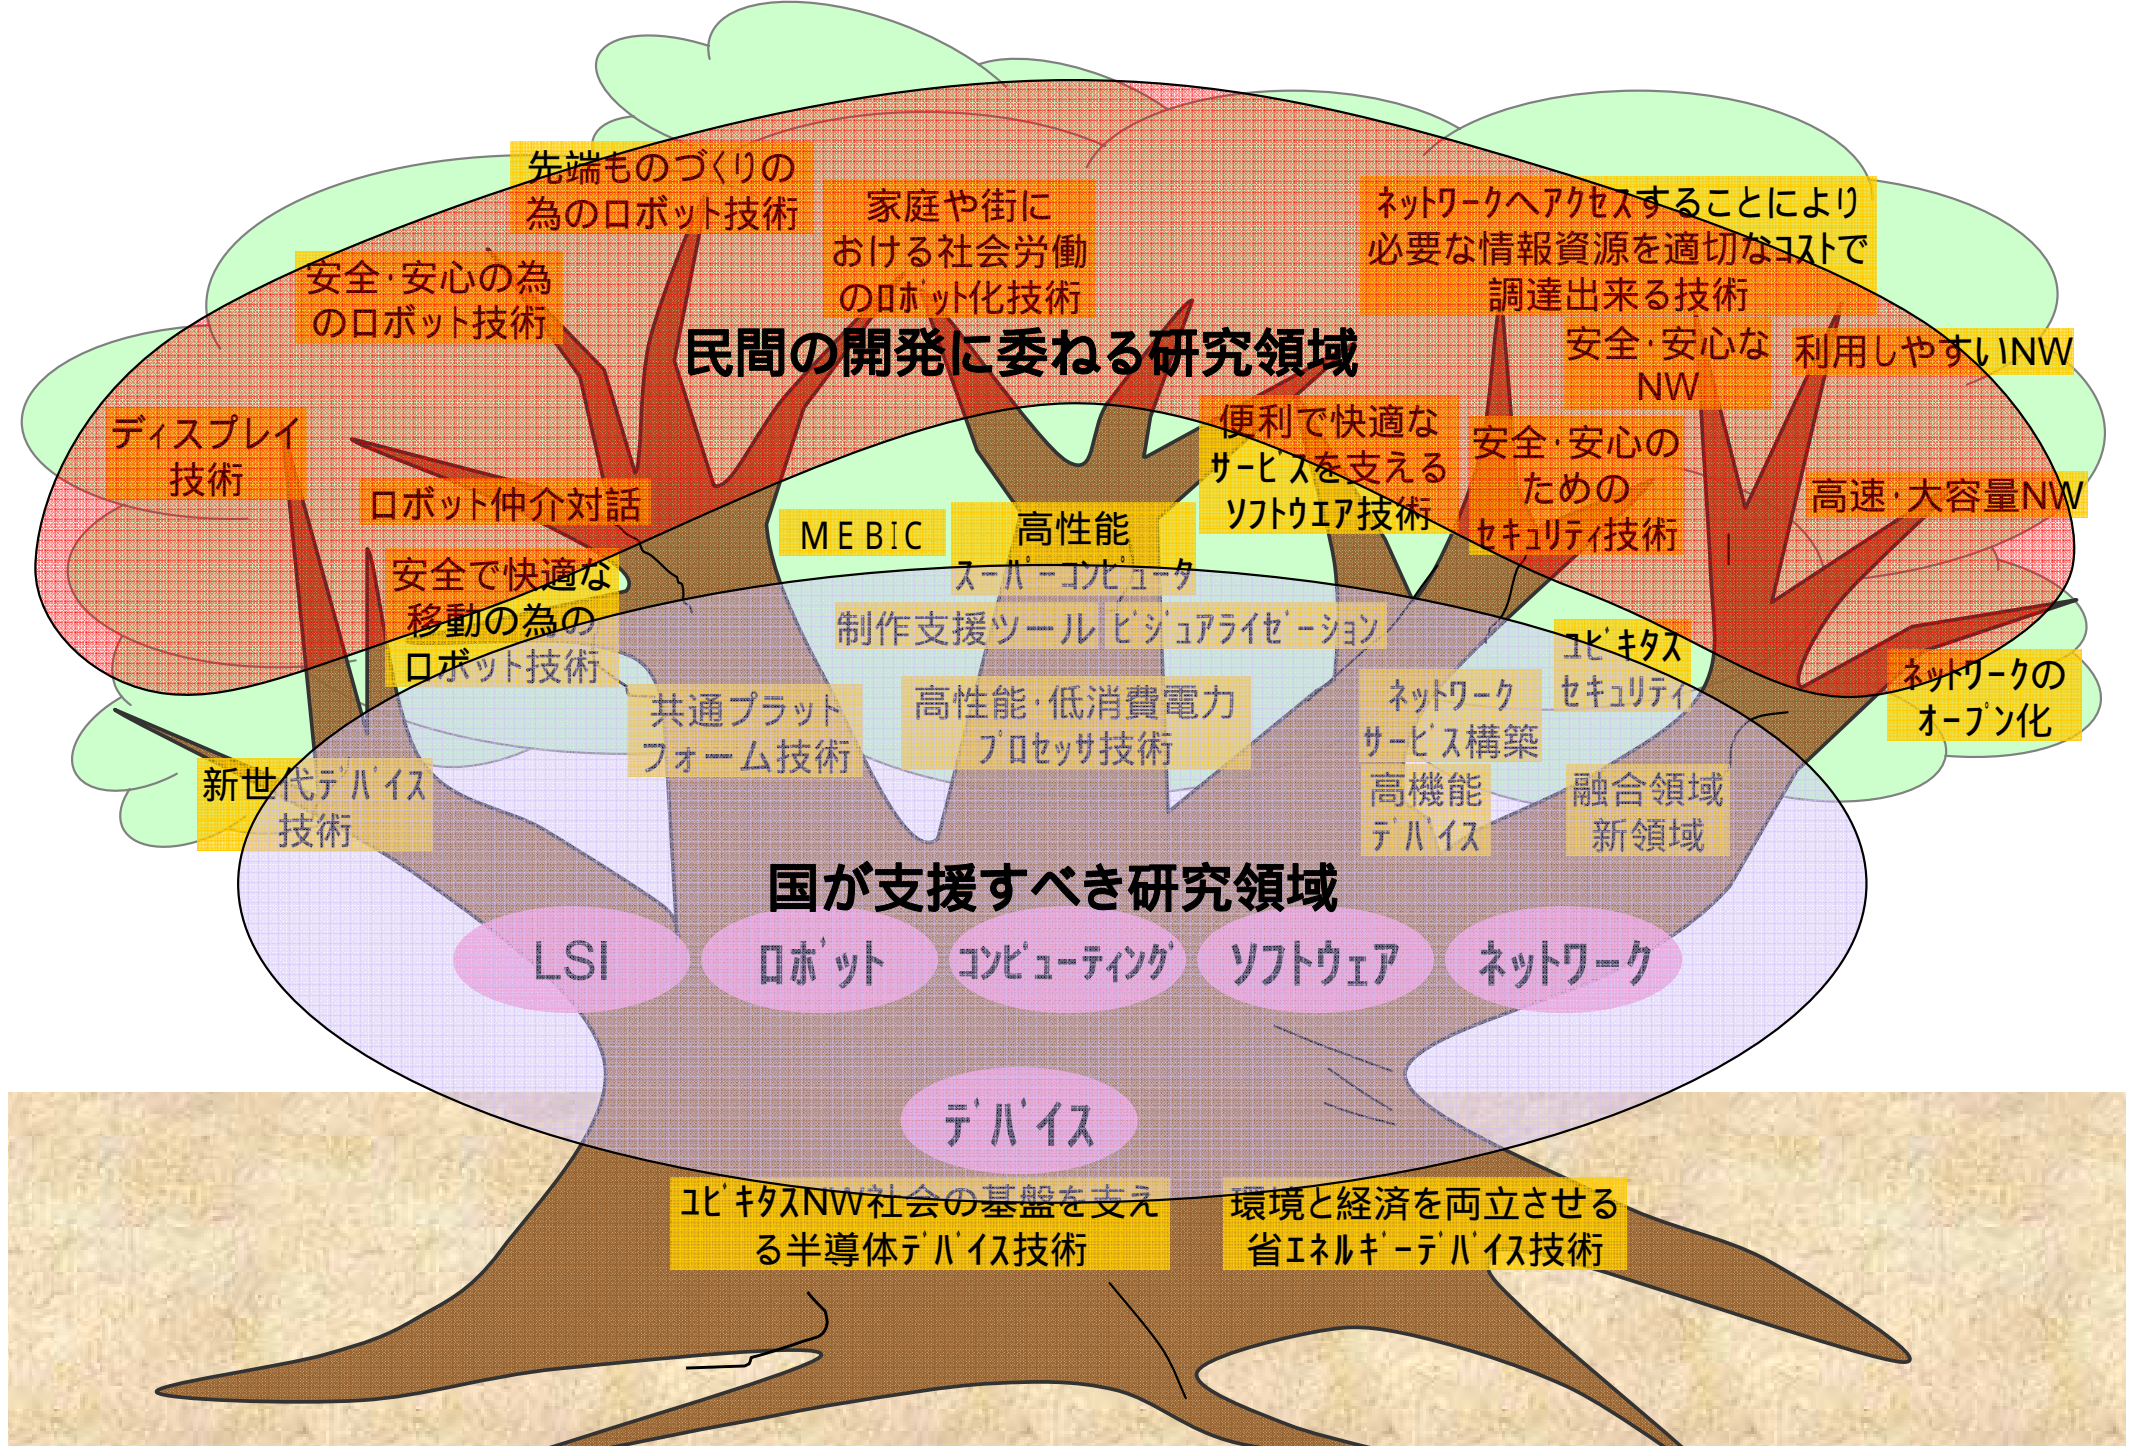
先端ものづくりの為のロボット技術

家庭や街における社会労働のﾛﾎﾞｯﾄ化技術

ﾈｯﾄﾜｰｸへアクセスすることにより必要な情報資源を適切なｺｽﾄで調達出来る技術

安全･安心の為のロボット技術

民間の開発に委ねる研究領域

安全･安心なNW

利用しやすいNW

ディスプレイ技術

便利で快適なｻｰﾋﾞｽを支えるｿﾌﾄｳｴｱ技術

安全･安心のためのｾｷｭﾘﾃｨ技術

ロボット仲介対話

高速･大容量NW

MEBIC

高性能ｽｰﾊﾟｰｺﾝﾋﾟｭｰﾀ

安全で快適な移動の為のロボット技術

制作支援ツール

ﾋﾞｼﾞｭｱﾗｲｾﾞｰｼｮﾝ

ﾕﾋﾞｷﾀｽｾｷｭﾘﾃｨ

ﾈｯﾄﾜｰｸのｵｰﾌﾟﾝ化

共通プラットフォーム技術

高性能･低消費電力ﾌﾟﾛｾｯｻ技術

ﾈｯﾄﾜｰｸｻｰﾋﾞｽ構築

新世代ﾃﾞﾊﾞｲｽ技術

高機能ﾃﾞﾊﾞｲｽ

融合領域新領域

国が支援すべき研究領域

LSI

ﾛﾎﾞｯﾄ

ｺﾝﾋﾟｭｰﾃｨﾝｸﾞ

ｿﾌﾄｳｪｱ

ﾈｯﾄﾜｰｸ

ﾃﾞﾊﾞｲｽ

ﾕﾋﾞｷﾀｽNW社会の基盤を支える半導体ﾃﾞﾊﾞｲｽ技術

環境と経済を両立させる省ｴﾈﾙｷﾞｰﾃﾞﾊﾞｲｽ技術